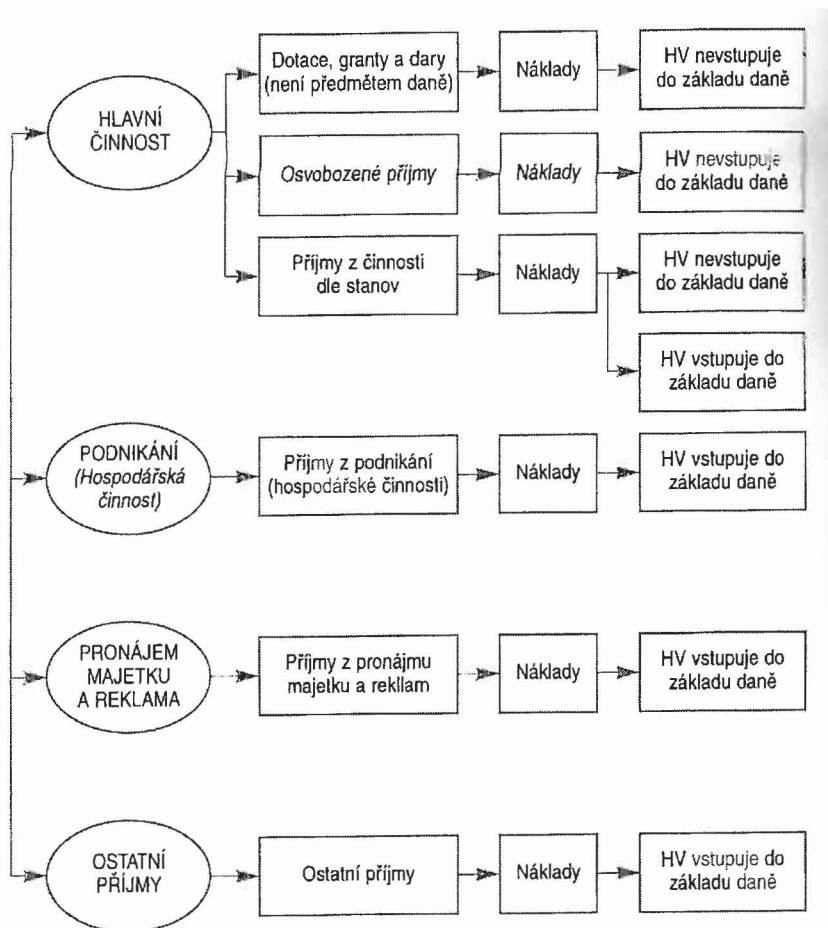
HLAVNÍ ČINNOST

Dotace, granty a dary (není předmětem daně)

Náklady

HV nevstupuje do základu daně

Osvobozené příjmy

Náklady

HV nevstupuje do základu daně

Příjmy z činnosti dle stanov

Náklady

HV nevstupuje do základu daně

HV vstupuje do základu daně

PODNIKÁNÍ (Hospodářská činnost)

Příjmy z podnikání (hospodářské činnosti)

Náklady

HV vstupuje do základu daně

PRONÁJEM MAJETKU A REKLAMA

Příjmy z pronájmu majetku a reklam

Náklady

HV vstupuje do základu daně

OSTATNÍ PŘÍJMY

Ostatní příjmy

Náklady

HV vstupuje do základu daně